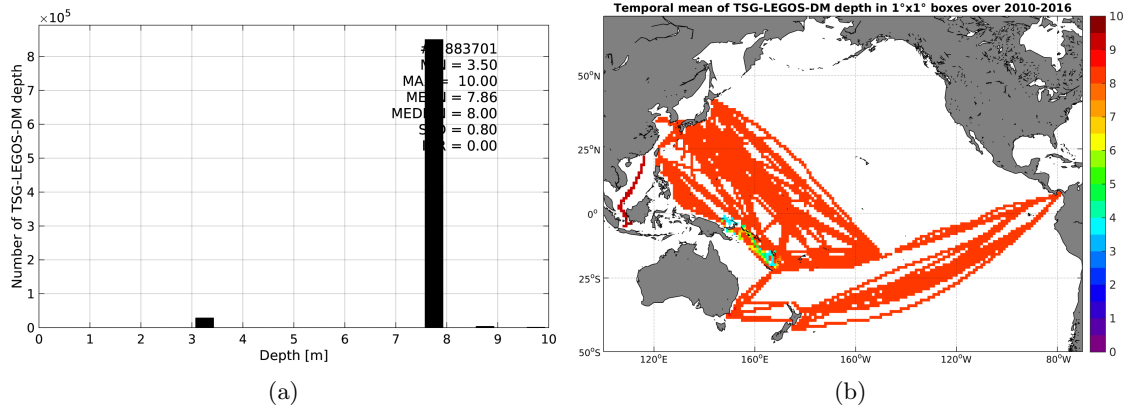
$\times10^5$

8

7

6

5

4

3

2

1

0

Number of TSG-LEGOS-DM depth

#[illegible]883701
M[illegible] = 3.50
MA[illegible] = 10.00
ME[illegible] = 7.86
MED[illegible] = 8.00
S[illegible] = 0.80
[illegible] = 0.00

0 1 2 3 4 5 6 7 8 9 10

Depth [m]

(a)

Temporal mean of TSG-LEGOS-DM depth in 1°x1° boxes over 2010-2016

50°N

25°N

0°

25°S

50°S

120°E 160°E 160°W 120°W 80°W

10
9
8
7
6
5
4
3
2
1
0

(b)